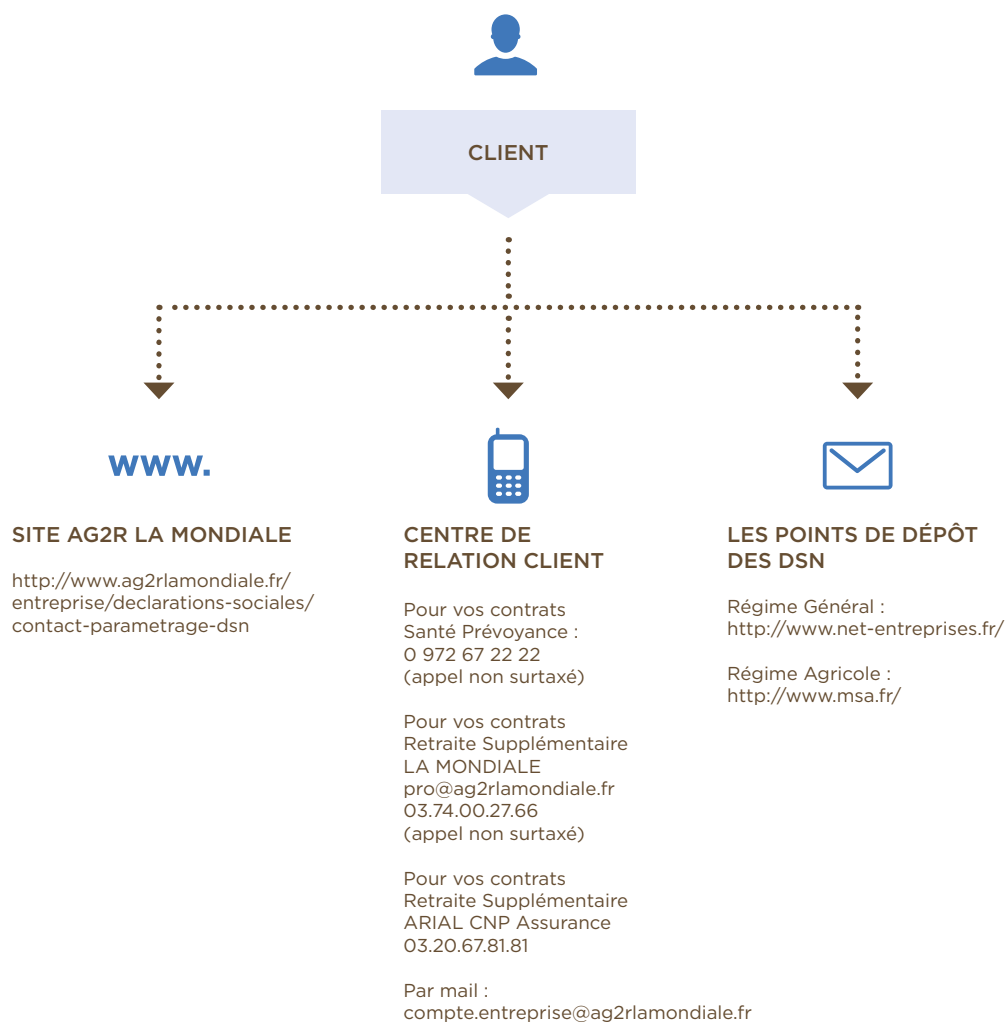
CLIENT

www.

SITE AG2R LA MONDIALE

http://www.ag2rlamondiale.fr/entreprise/declarations-sociales/contact-parametrage-dsn

CENTRE DE RELATION CLIENT

Pour vos contrats Santé Prévoyance : 0 972 67 22 22 (appel non surtaxé)

Pour vos contrats Retraite Supplémentaire LA MONDIALE pro@ag2rlamondiale.fr 03.74.00.27.66 (appel non surtaxé)

Pour vos contrats Retraite Supplémentaire ARIAL CNP Assurance 03.20.67.81.81

Par mail : compte.entreprise@ag2rlamondiale.fr

LES POINTS DE DÉPÔT DES DSN

Régime Général : http://www.net-entreprises.fr/

Régime Agricole : http://www.msa.fr/